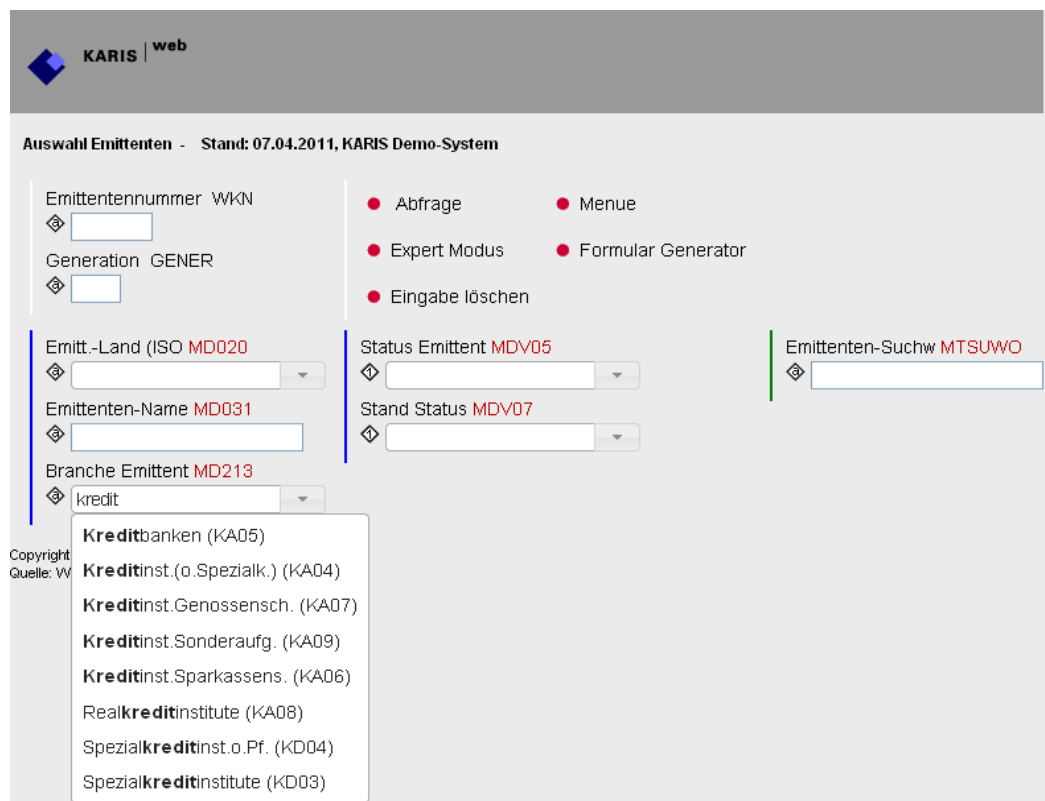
KARIS | web

Auswahl Emittenten - Stand: 07.04.2011, KARIS Demo-System

Emittentennummer WKN

Generation GENER

Abfrage

Menue

Expert Modus

Formular Generator

Eingabe löschen

Emitt.-Land (ISO MD020

Emittenten-Name MD031

Branche Emittent MD213

kredit

Status Emittent MDV05

Stand Status MDV07

Emittenten-Suchw MTSUWO

Kreditbanken (KA05)
Kreditinst.(o.Spezialk.) (KA04)
Kreditinst.Genossensch. (KA07)
Kreditinst.Sonderaufg. (KA09)
Kreditinst.Sparkassens. (KA06)
Realkreditinstitute (KA08)
Spezialkreditinst.o.Pf. (KD04)
Spezialkreditinstitute (KD03)

Copyright
Quelle: W